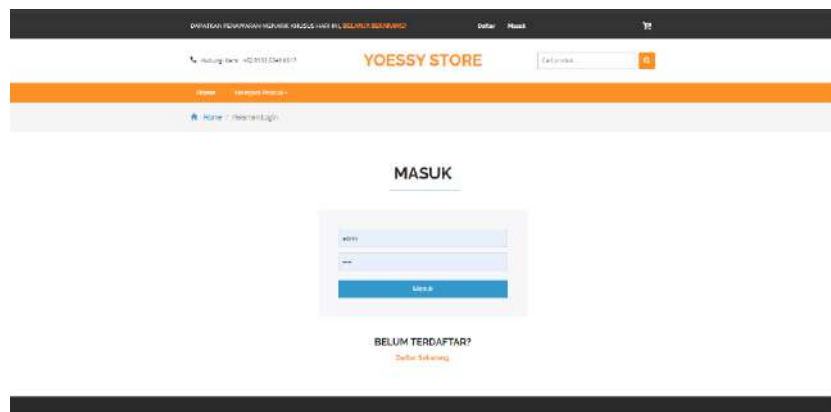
DAPATKAN PENAWARAN MENARIK KHUSUS HARI INI, BELANJA SEKARANG! Daftar Masuk

Hubungi kami: +62 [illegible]

YOESSY STORE

Cari produk...

Home Kategori Produk

Home / Halaman Login

MASUK

admin

•••

Masuk

BELUM TERDAFTAR?

Daftar Sekarang